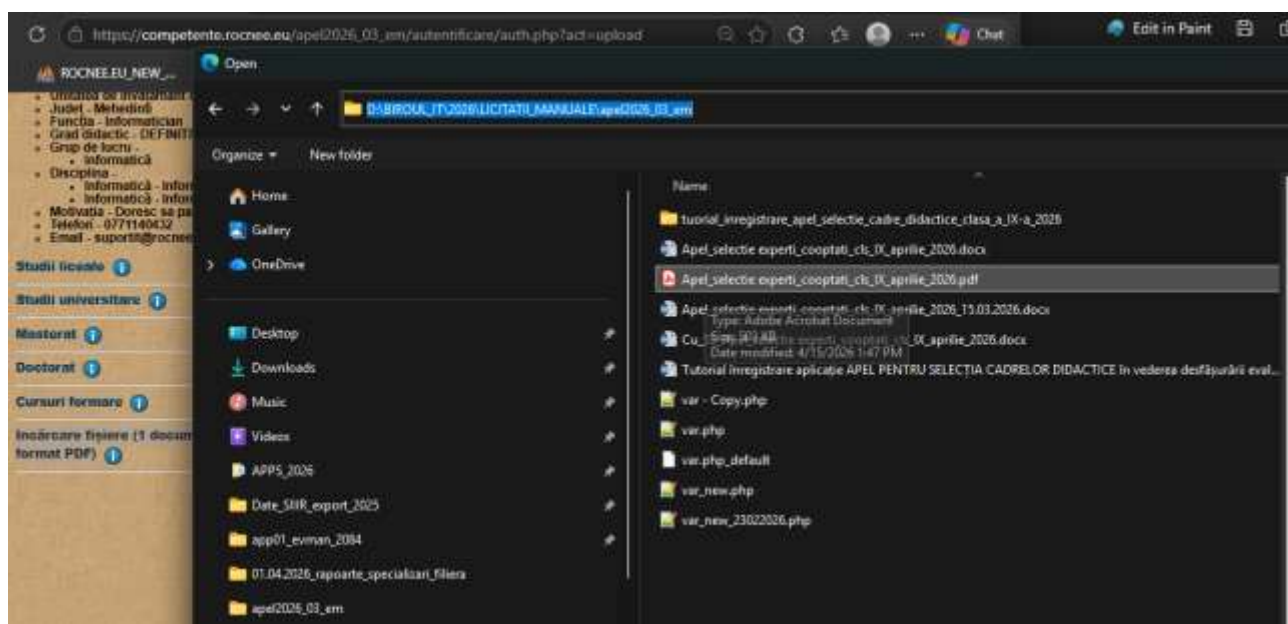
https://competente.rocnee.eu/apel2026_03_em/autentificare/auth.php?act=upload

Chat

Edit in Paint

ROCNEE.EU_NEW_...

Open

D:\BIROUL_IT\2026\LICITATII_MANUALE\apel2026_03_em

Organize ▾ New folder

Home
Gallery
OneDrive
Desktop
Downloads
Music
Videos
APPS_2026
Date_SIIIR_export_2025
app01_evman_2084
01.04.2026_rapoarte_specializari_filiera
apel2026_03_em

Name

tutorial_inregistrare_apel_selectie_cadre_didactice_clasa_a_IX-a_2026
Apel_selectie experti_cooptati_cls_IX_aprilie_2026.docx
Apel_selectie experti_cooptati_cls_IX_aprilie_2026.pdf
Apel_selectie experti_cooptati_cls_IX_aprilie_2026_15.03.2026.docx
Cu_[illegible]_IX_aprilie_2026.docx
Type: Adobe Acrobat Document
Size: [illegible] KB
Date modified: 4/15/2026 1:47 PM
Tutorial inregistrare aplicatie APEL PENTRU SELECȚIA CADRELOR DIDACTICE în vederea desfășurării eval...
var - Copy.php
var.php
var.php_default
var_new.php
var_new_23022026.php

Unitatea de învățământ - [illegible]
Judet - Mehedinti
Functia - Informatician
Grad didactic - DEFINIT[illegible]
Grup de lucru -
Informatică
Disciplina -
Informatică - Infor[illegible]
Informatică - Infor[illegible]
Motivatia - Doresc sa pa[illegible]
Telefon - 0771140432
Email - suport@rocnee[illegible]

Studii liceale
Studii universitare
Masterat
Doctorat
Cursuri formare
Încărcare fișiere (1 docum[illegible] format PDF)